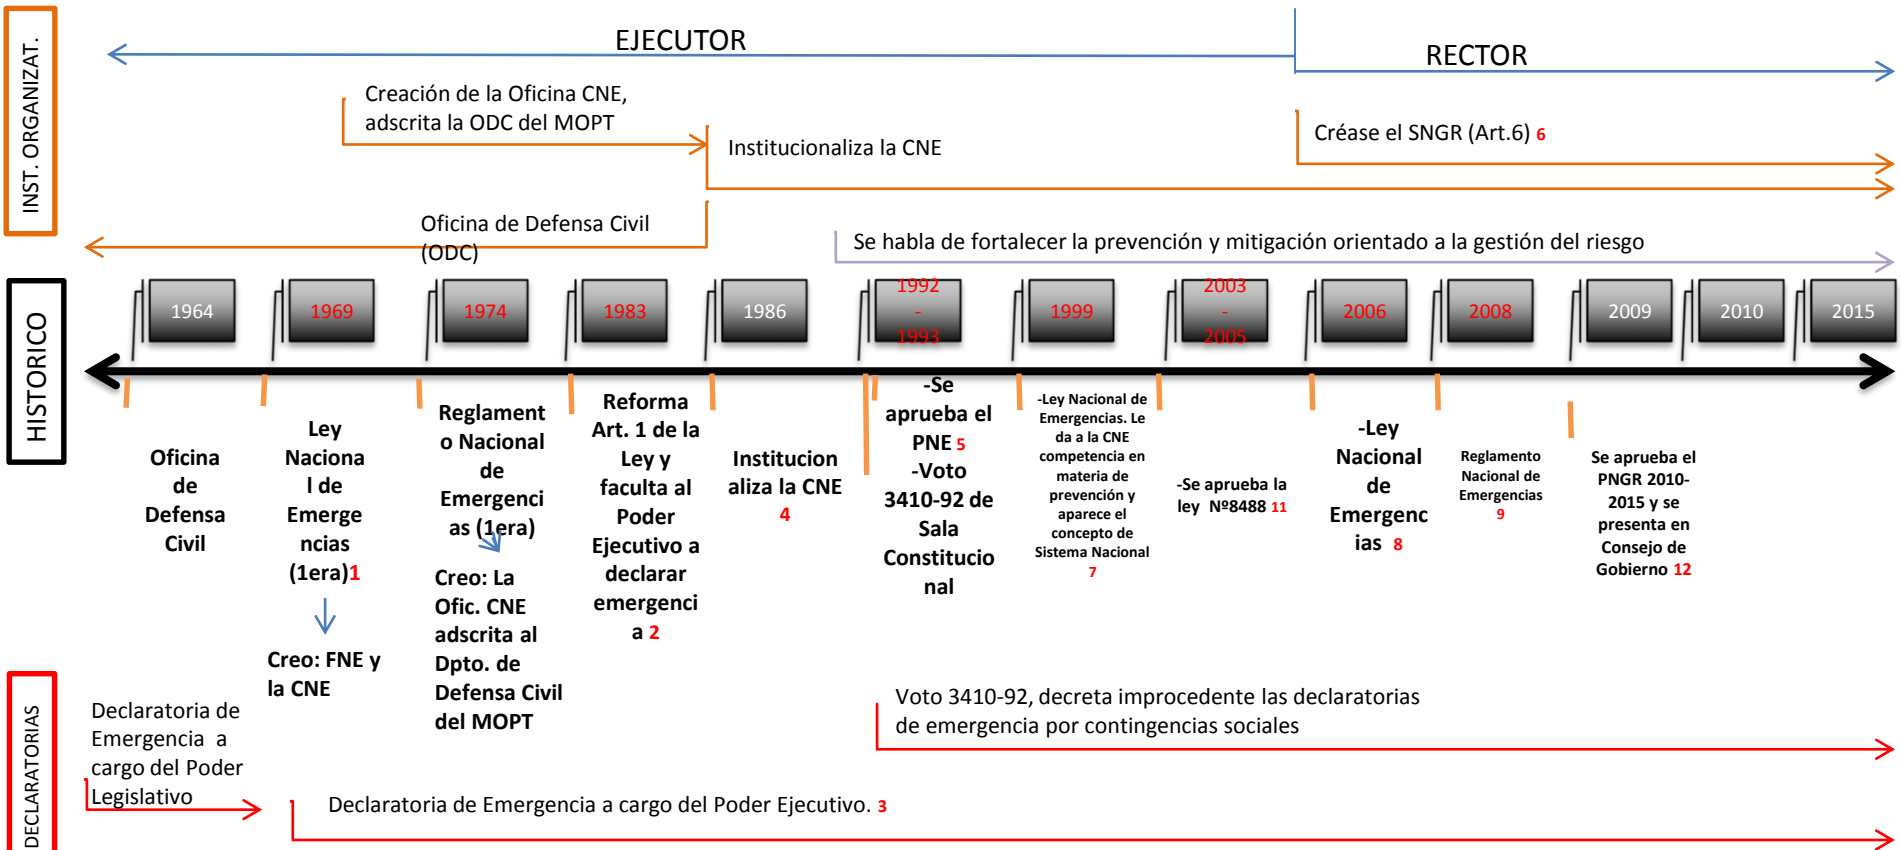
INST. ORGANIZAT.

EJECUTOR

RECTOR

Creación de la Oficina CNE, adscrita la ODC del MOPT

Institucionaliza la CNE

Créase el SNGR (Art.6) 6

Oficina de Defensa Civil (ODC)

Se habla de fortalecer la prevención y mitigación orientado a la gestión del riesgo

HISTORICO

1964

1969

1974

1983

1986

1992 - 1993

1999

2003 - 2005

2006

2008

2009

2010

2015

Oficina de Defensa Civil

Ley Nacional de Emergencias (1era)1

Creo: FNE y la CNE

Reglamento Nacional de Emergencias (1era)

Creo: La Ofic. CNE adscrita al Dpto. de Defensa Civil del MOPT

Reforma Art. 1 de la Ley y faculta al Poder Ejecutivo a declarar emergencia a 2

Institucionaliza la CNE 4

-Se aprueba el PNE 5
-Voto 3410-92 de Sala Constitucional

-Ley Nacional de Emergencias. Le da a la CNE competencia en materia de prevención y aparece el concepto de Sistema Nacional 7

-Se aprueba la ley Nº8488 11

-Ley Nacional de Emergencias 8

Reglamento Nacional de Emergencias 9

Se aprueba el PNGR 2010-2015 y se presenta en Consejo de Gobierno 12

DECLARATORIAS

Declaratoria de Emergencia a cargo del Poder Legislativo

Voto 3410-92, decreta improcedente las declaratorias de emergencia por contingencias sociales

Declaratoria de Emergencia a cargo del Poder Ejecutivo. 3